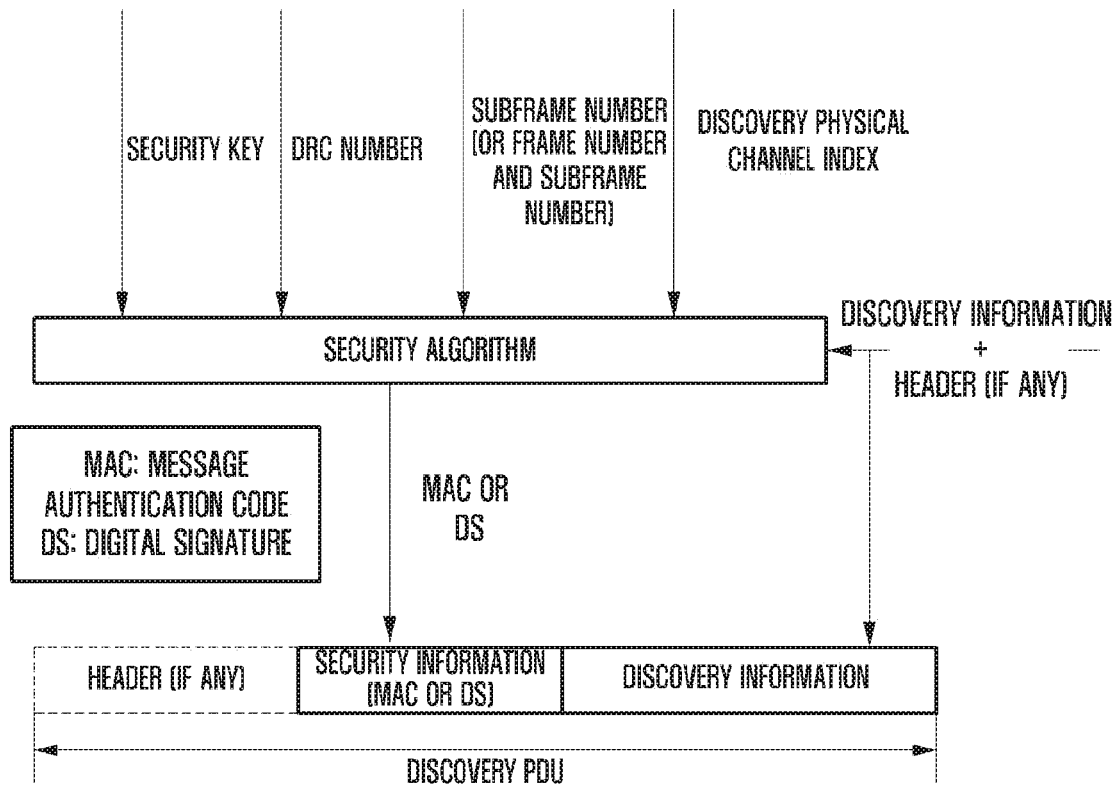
SECURITY KEY

DRC NUMBER

SUBFRAME NUMBER (OR FRAME NUMBER AND SUBFRAME NUMBER)

DISCOVERY PHYSICAL CHANNEL INDEX

SECURITY ALGORITHM

DISCOVERY INFORMATION + HEADER (IF ANY)

MAC: MESSAGE AUTHENTICATION CODE
DS: DIGITAL SIGNATURE

MAC OR DS

| HEADER (IF ANY) | SECURITY INFORMATION (MAC OR DS) | DISCOVERY INFORMATION |
|---|---|---|

DISCOVERY PDU